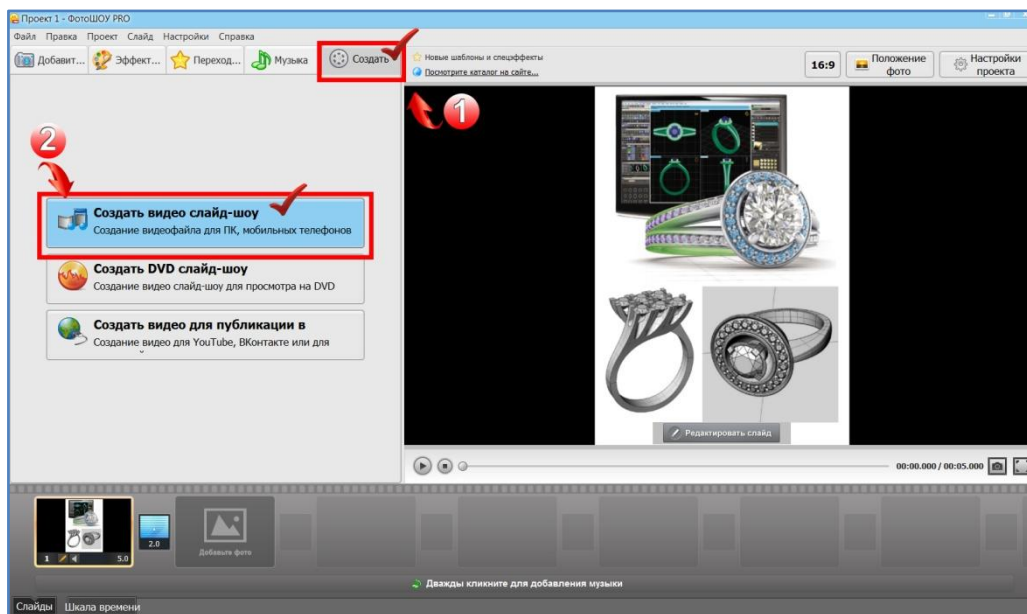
Проект 1 - ФотоШОУ PRO

Файл Правка Проект Слайд Настройки Справка

Добавит... Эффект... Переход... Музыка Создать

Новые шаблоны и спецэффекты
Посмотрите каталог на сайте...

16:9 Положение фото Настройки проекта

1

2

Создать видео слайд-шоу
Создание видеофайла для ПК, мобильных телефонов

Создать DVD слайд-шоу
Создание видео слайд-шоу для просмотра на DVD

Создать видео для публикации в
Создание видео для YouTube, ВКонтакте или для

Редактировать слайд

00:00.000 / 00:05.000

1 5.0 2.0 Добавьте фото

Дважды кликните для добавления музыки

Слайды Шкала времени